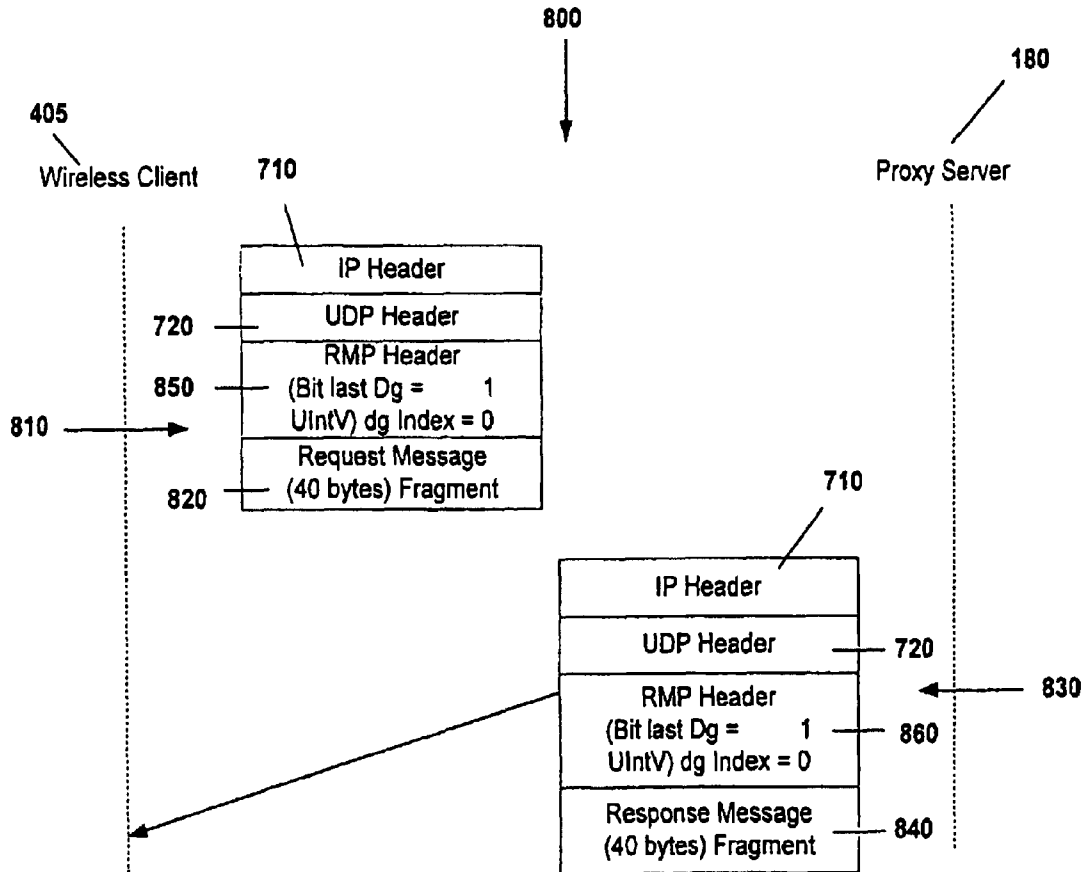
800

405
Wireless Client

180
Proxy Server

710

IP Header

720

UDP Header

RMP Header
850
(Bit last Dg = 1
UIntV) dg Index = 0

810

Request Message
820
(40 bytes) Fragment

710

IP Header

UDP Header
720

RMP Header
(Bit last Dg = 1
860
UIntV) dg Index = 0

830

Response Message
(40 bytes) Fragment
840